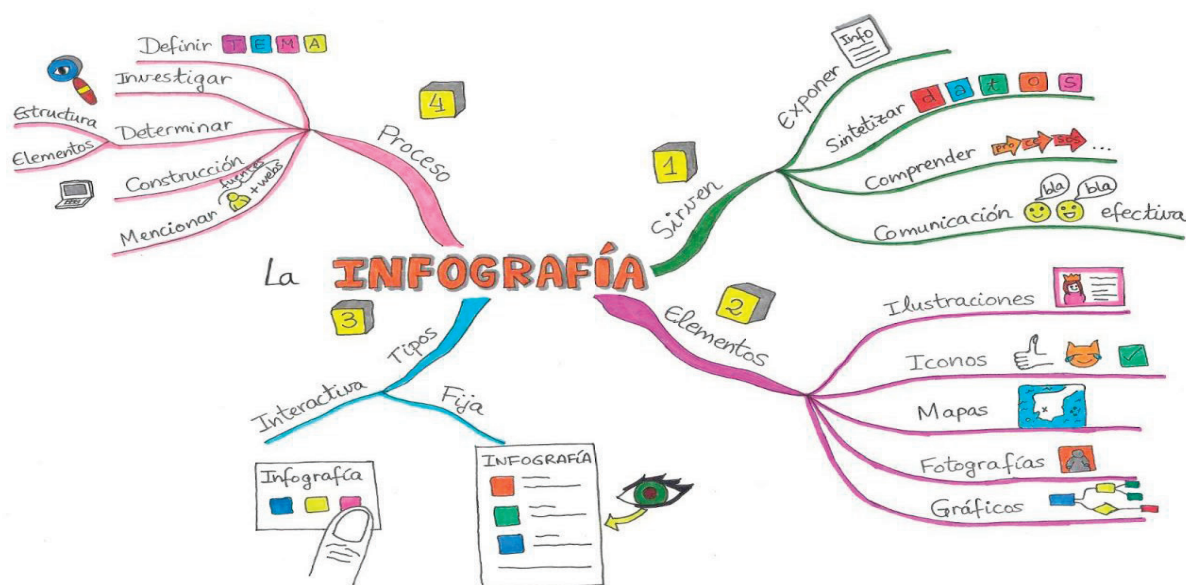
La INFOGRAFÍA

4
Proceso
Definir T E M A
Investigar
Determinar
Estructura
Elementos
Construcción
Mencionar fuentes + webs

1
Sirven
Exponer Info
Sintetizar d a t o s
Comprender pro ce sos ...
Comunicación bla bla efectiva

2
Elementos
Ilustraciones
Iconos
Mapas
Fotografías
Gráficos

3
Tipos
Interactiva
Fija
Infografía
INFOGRAFÍA